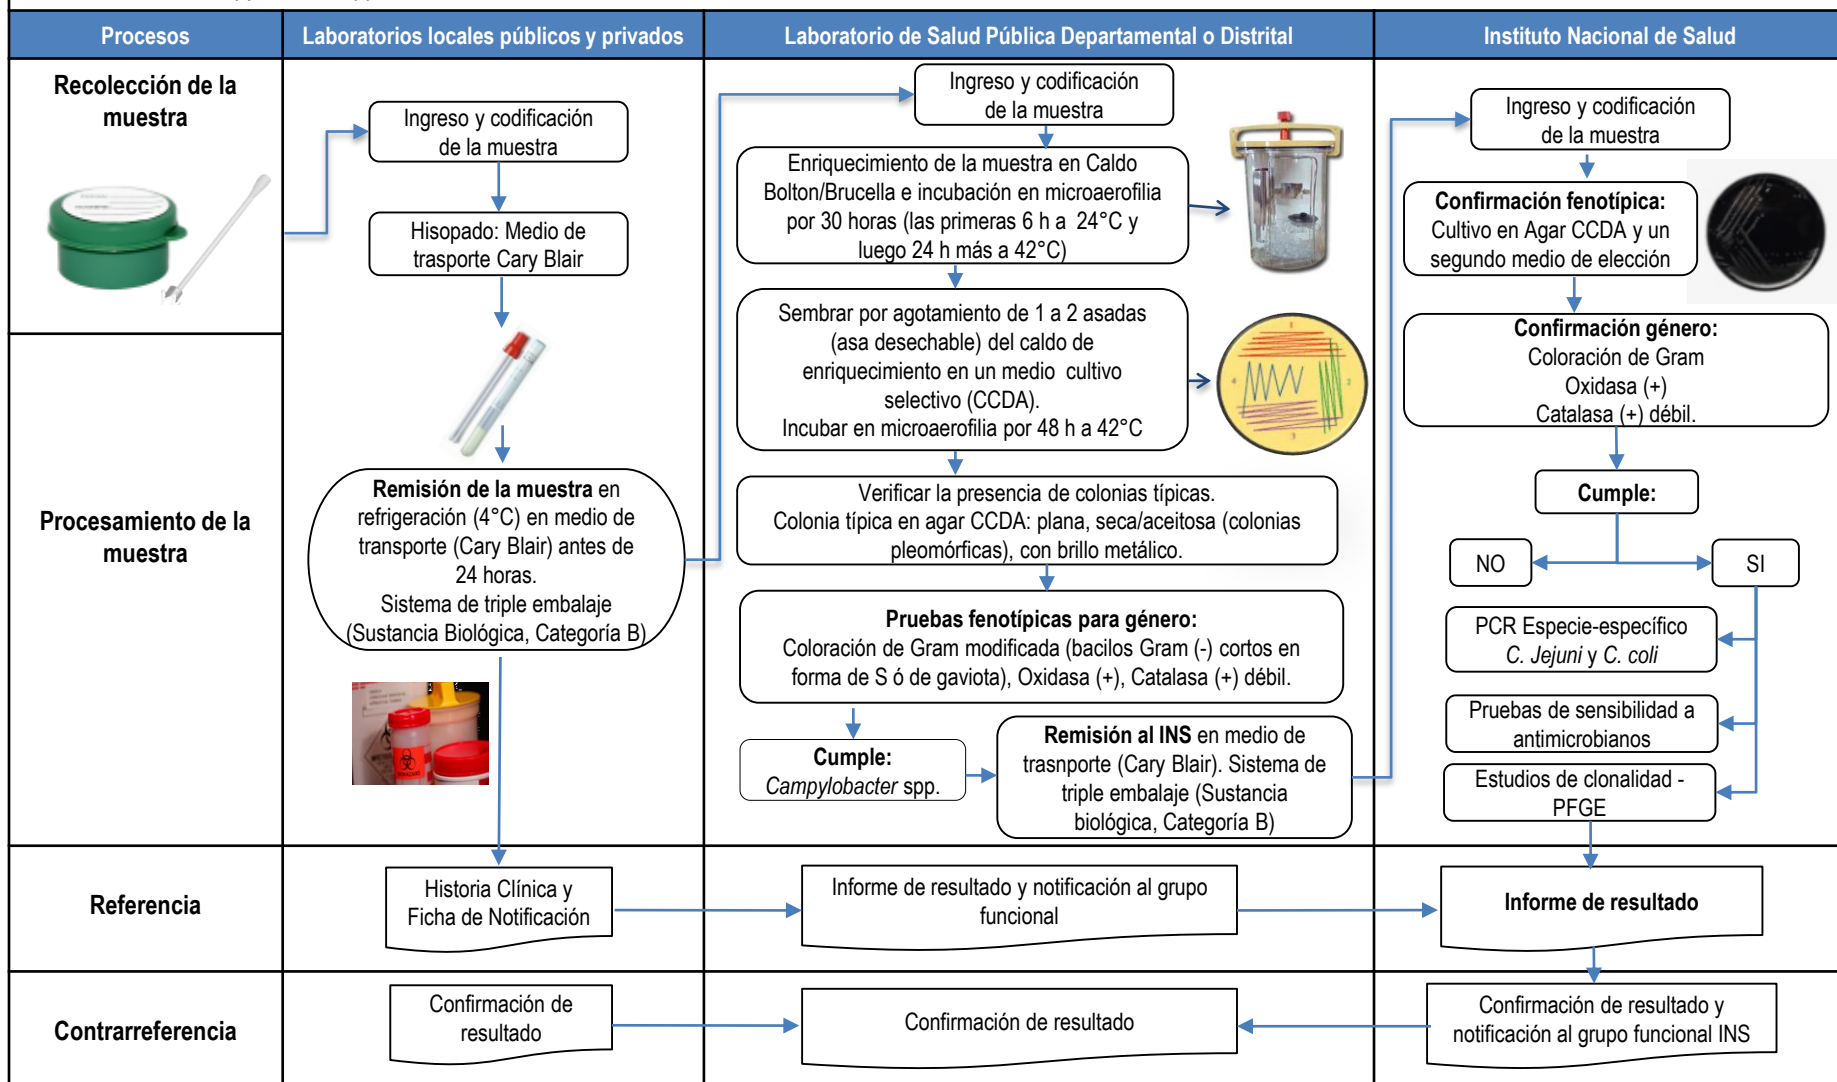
| Procesos | Laboratorios locales públicos y privados | Laboratorio de Salud Pública Departamental o Distrital | Instituto Nacional de Salud |
|---|---|---|---|
| Recolección de la muestra | | | |
| Procesamiento de la muestra | | | |
| Referencia | | | |
| Contrarreferencia | | | |

Ingreso y codificación de la muestra

Hisopado: Medio de trasporte Cary Blair

**Remisión de la muestra** en refrigeración (4°C) en medio de transporte (Cary Blair) antes de 24 horas.
Sistema de triple embalaje (Sustancia Biológica, Categoría B)

Ingreso y codificación de la muestra

Enriquecimiento de la muestra en Caldo Bolton/Brucella e incubación en microaerofilia por 30 horas (las primeras 6 h a 24°C y luego 24 h más a 42°C)

Sembrar por agotamiento de 1 a 2 asadas (asa desechable) del caldo de enriquecimiento en un medio cultivo selectivo (CCDA).
Incubar en microaerofilia por 48 h a 42°C

Verificar la presencia de colonias típicas.
Colonia típica en agar CCDA: plana, seca/aceitosa (colonias pleomórficas), con brillo metálico.

**Pruebas fenotípicas para género:**
Coloración de Gram modificada (bacilos Gram (-) cortos en forma de S ó de gaviota), Oxidasa (+), Catalasa (+) débil.

**Cumple:**
*Campylobacter* spp.

**Remisión al INS** en medio de trasnporte (Cary Blair). Sistema de triple embalaje (Sustancia biológica, Categoría B)

Ingreso y codificación de la muestra

**Confirmación fenotípica:**
Cultivo en Agar CCDA y un segundo medio de elección

**Confirmación género:**
Coloración de Gram
Oxidasa (+)
Catalasa (+) débil.

**Cumple:**

NO

SI

PCR Especie-específico
*C. Jejuni* y *C. coli*

Pruebas de sensibilidad a antimicrobianos

Estudios de clonalidad - PFGE

Historia Clínica y Ficha de Notificación

Informe de resultado y notificación al grupo funcional

**Informe de resultado**

Confirmación de resultado

Confirmación de resultado

Confirmación de resultado y notificación al grupo funcional INS